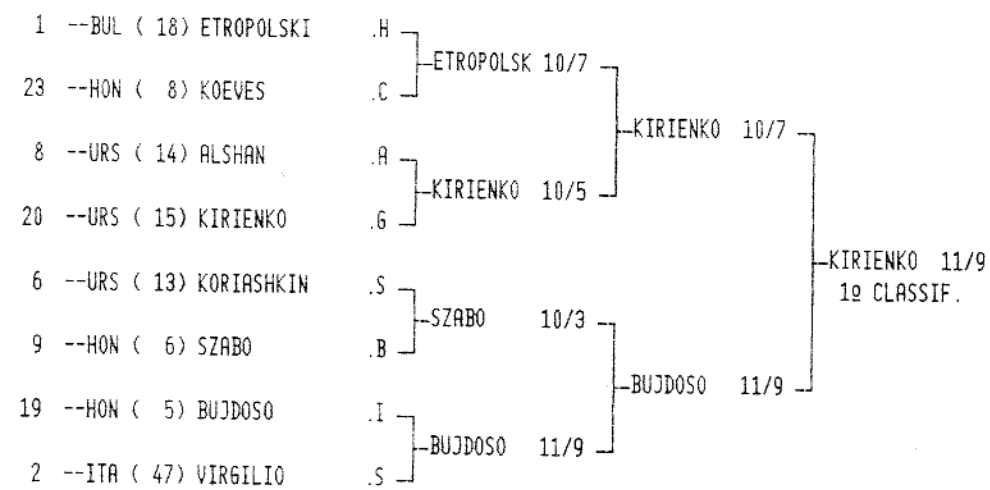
1 --BUL ( 18) ETROPOLSKI .H
23 --HON ( 8) KOEVES .C
8 --URS ( 14) ALSHAN .A
20 --URS ( 15) KIRIENKO .G
6 --URS ( 13) KORIASHKIN .S
9 --HON ( 6) SZABO .B
19 --HON ( 5) BUJDOSO .I
2 --ITA ( 47) VIRGILIO .S

ETROPOLSK 10/7
KIRIENKO 10/5
SZABO 10/3
BUJDOSO 11/9

KIRIENKO 10/7
BUJDOSO 11/9

KIRIENKO 11/9
1º CLASSIF.